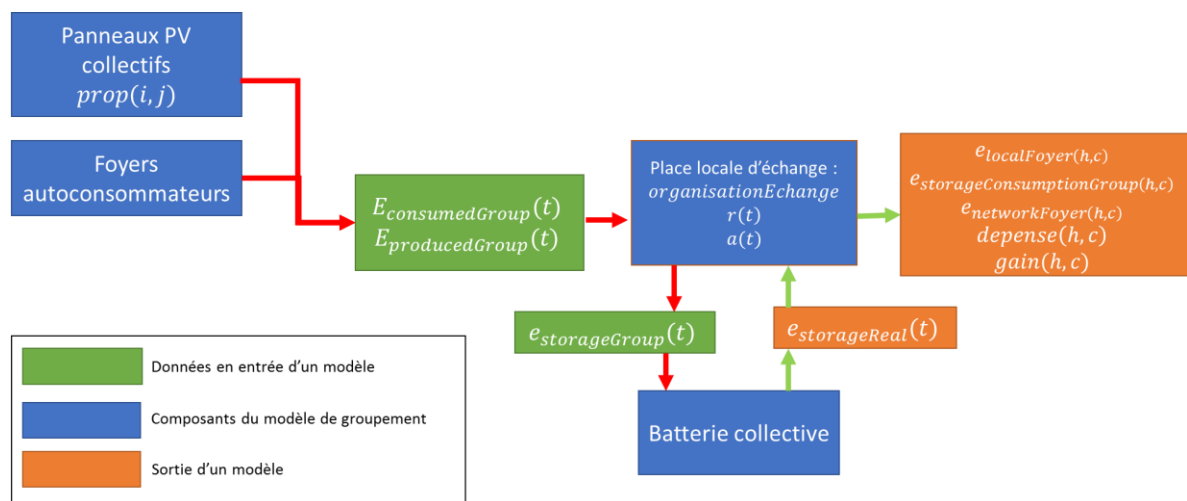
Panneaux PV collectifs
$prop(i, j)$

Foyers autoconsommateurs

$E_{consumedGroup}(t)$
$E_{producedGroup}(t)$

Place locale d'échange :
$organisationEchange$
$r(t)$
$a(t)$

$e_{localFoyer(h,c)}$
$e_{storageConsumptionGroup(h,c)}$
$e_{networkFoyer(h,c)}$
$depense(h, c)$
$gain(h, c)$

$e_{storageGroup}(t)$

$e_{storageReal}(t)$

Batterie collective

Données en entrée d'un modèle

Composants du modèle de groupement

Sortie d'un modèle